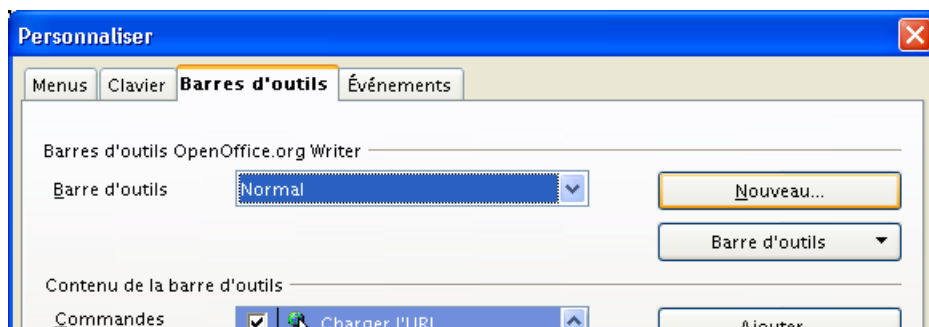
Personnaliser

Menus | Clavier | Barres d'outils | Événements

Barres d'outils OpenOffice.org Writer

Barre d'outils | Normal

Nouveau...

Barre d'outils

Contenu de la barre d'outils

Commandes | Charger l'URL

Ajouter